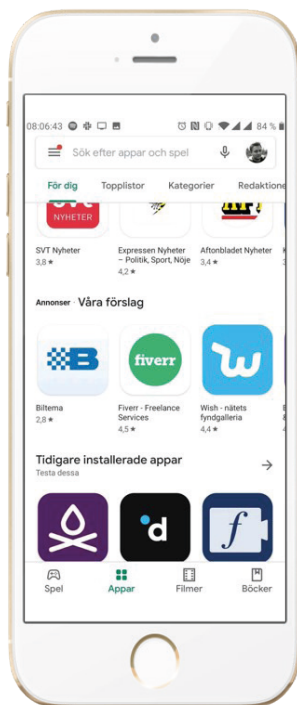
08:06:43 84 %

Sök efter appar och spel

För dig Topplistor Kategorier Redaktione

NYHETER

SVT Nyheter
3,8 ★

Expressen Nyheter – Politik, Sport, Nöje
4,2 ★

Aftonbladet Nyheter
3,4 ★

Annonser · Våra förslag

B

Biltema
2,8 ★

fiverr

Fiverr - Freelance Services
4,5 ★

Wish - nätets fyndgalleria
4,4 ★

Tidigare installerade appar
Testa dessa

d

f

Spel Appar Filmer Böcker